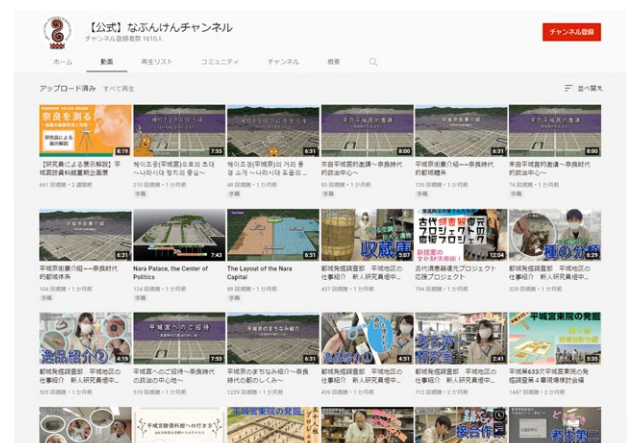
【公式】なぶんけんチャンネル
チャンネル登録者数 1610人

チャンネル登録

ホーム　動画　再生リスト　コミュニティ　チャンネル　概要

アップロード済み　すべて再生　並べ替え

奈良を測る
8:19
【研究員による展示解説】平城宮跡資料館夏期企画展
461 回視聴・2 週間前

7:55
헤이조쿄(平城京)으로의 초대 ~나라시대 정치의 중심~
210 回視聴・1 か月前
字幕

6:31
헤이조쿄(平城京)의 거리 풍경 소개 ~나라시대 도읍의 ...
48 回視聴・1 か月前
字幕

平城京の街並み
6:31
平安京の街並み　平城京街並紹介〜奈良時代の政治中心〜
63 回視聴・1 か月前
字幕

平城宮の街並み
8:00
平城京街道介紹—奈良時代的都城樣所
130 回視聴・1 か月前
字幕

平城宮の街並み
8:00
平城宮街道介紹—奈良時代的政治中心—
74 回視聴・1 か月前
字幕

6:31
平城京街道介紹—奈良時代的都城体系
104 回視聴・1 か月前
字幕

7:55
Nara Palace, the Center of Politics
124 回視聴・1 か月前
字幕

6:31
The Layout of the Nara Capital
96 回視聴・1 か月前
字幕

収蔵庫
5:07
都城発掘調査部　平城地区の仕事紹介　新人研究員地中...
437 回視聴・1 か月前

古代瓦
寄贈受け
プロジェクトの応援プロジェクト
12:04
古代瓦寄贈受けプロジェクト応援プロジェクト
764 回視聴・1 か月前

種の分類
6:29
都城発掘調査部　平城地区の仕事紹介　新人研究員地中...
329 回視聴・1 か月前

遺物紹介②
4:19
都城発掘調査部　平城地区の仕事紹介　新人研究員地中...
529 回視聴・1 か月前

平城宮へのご招待
7:55
平城宮へのご招待〜奈良時代の政治の中心地〜
519 回視聴・1 か月前

平城京のまちなみ紹介
6:31
平城京のまちなみ紹介〜奈良時代の都のしくみ〜
1229 回視聴・1 か月前

遺物紹介①
4:51
都城発掘調査部　平城地区の仕事紹介　新人研究員地中...
409 回視聴・1 か月前

考古学
2:41
都城発掘調査部　平城地区の仕事紹介　新人研究員地中...
712 回視聴・1 か月前

平城宮東院の発掘
5:33
平城宮633次平城宮東院の発掘調査第４事項等検討会編
1447 回視聴・2 か月前

平城宮跡資料館への行き方
平城宮東院の発掘
総合
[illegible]